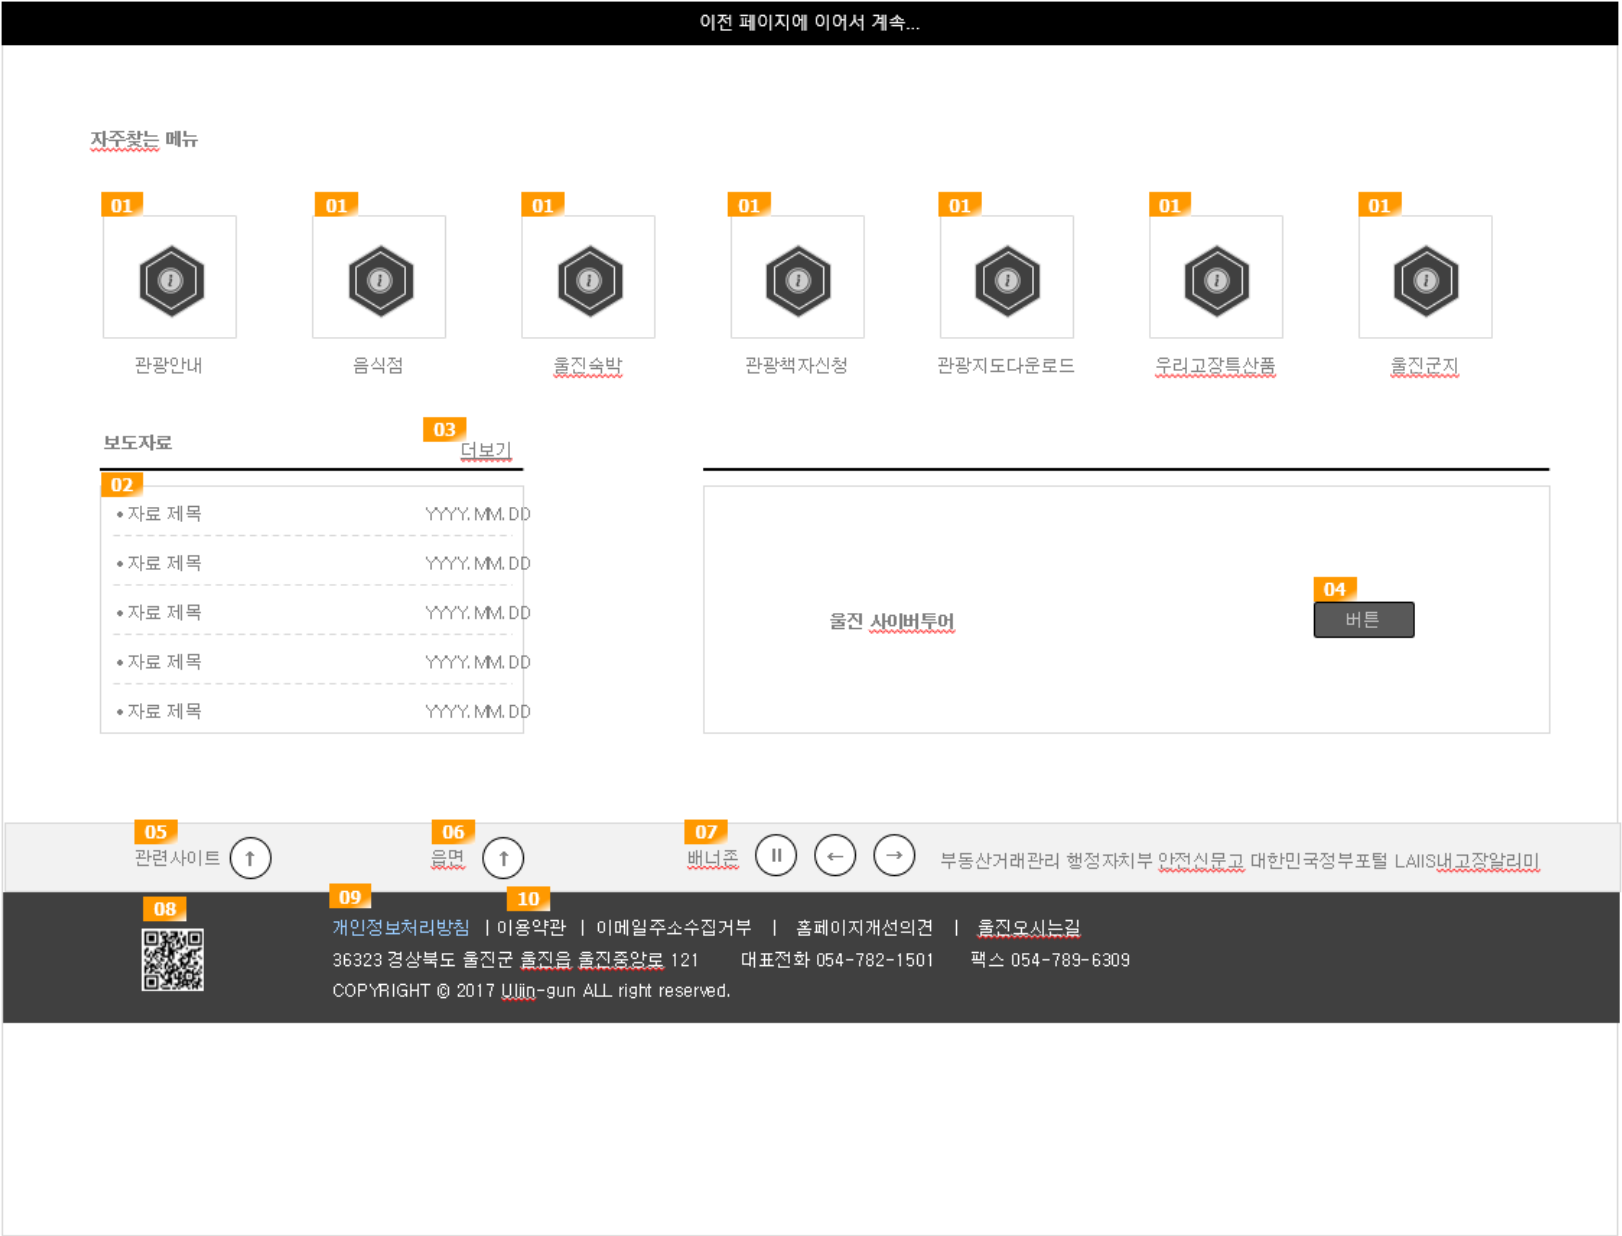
이전 페이지에 이어서 계속...

자주찾는 메뉴

01 관광안내
01 음식점
01 울진숙박
01 관광책자신청
01 관광지도다운로드
01 우리고장특산품
01 울진군지

보도자료
03 더보기
02
• 자료 제목 YYYY. MM. DD
• 자료 제목 YYYY. MM. DD
• 자료 제목 YYYY. MM. DD
• 자료 제목 YYYY. MM. DD
• 자료 제목 YYYY. MM. DD

울진 사이버투어
04 버튼

05 관련사이트
06 읍면
07 배너존
부동산거래관리 행정자치부 안전신문고 대한민국정부포털 LAIIS내고장알리미

08
09 개인정보처리방침 | 10 이용약관 | 이메일주소수집거부 | 홈페이지개선의견 | 울진오시는길
36323 경상북도 울진군 울진읍 울진중앙로 121 대표전화 054-782-1501 팩스 054-789-6309
COPYRIGHT © 2017 Uljin-gun ALL right reserved.